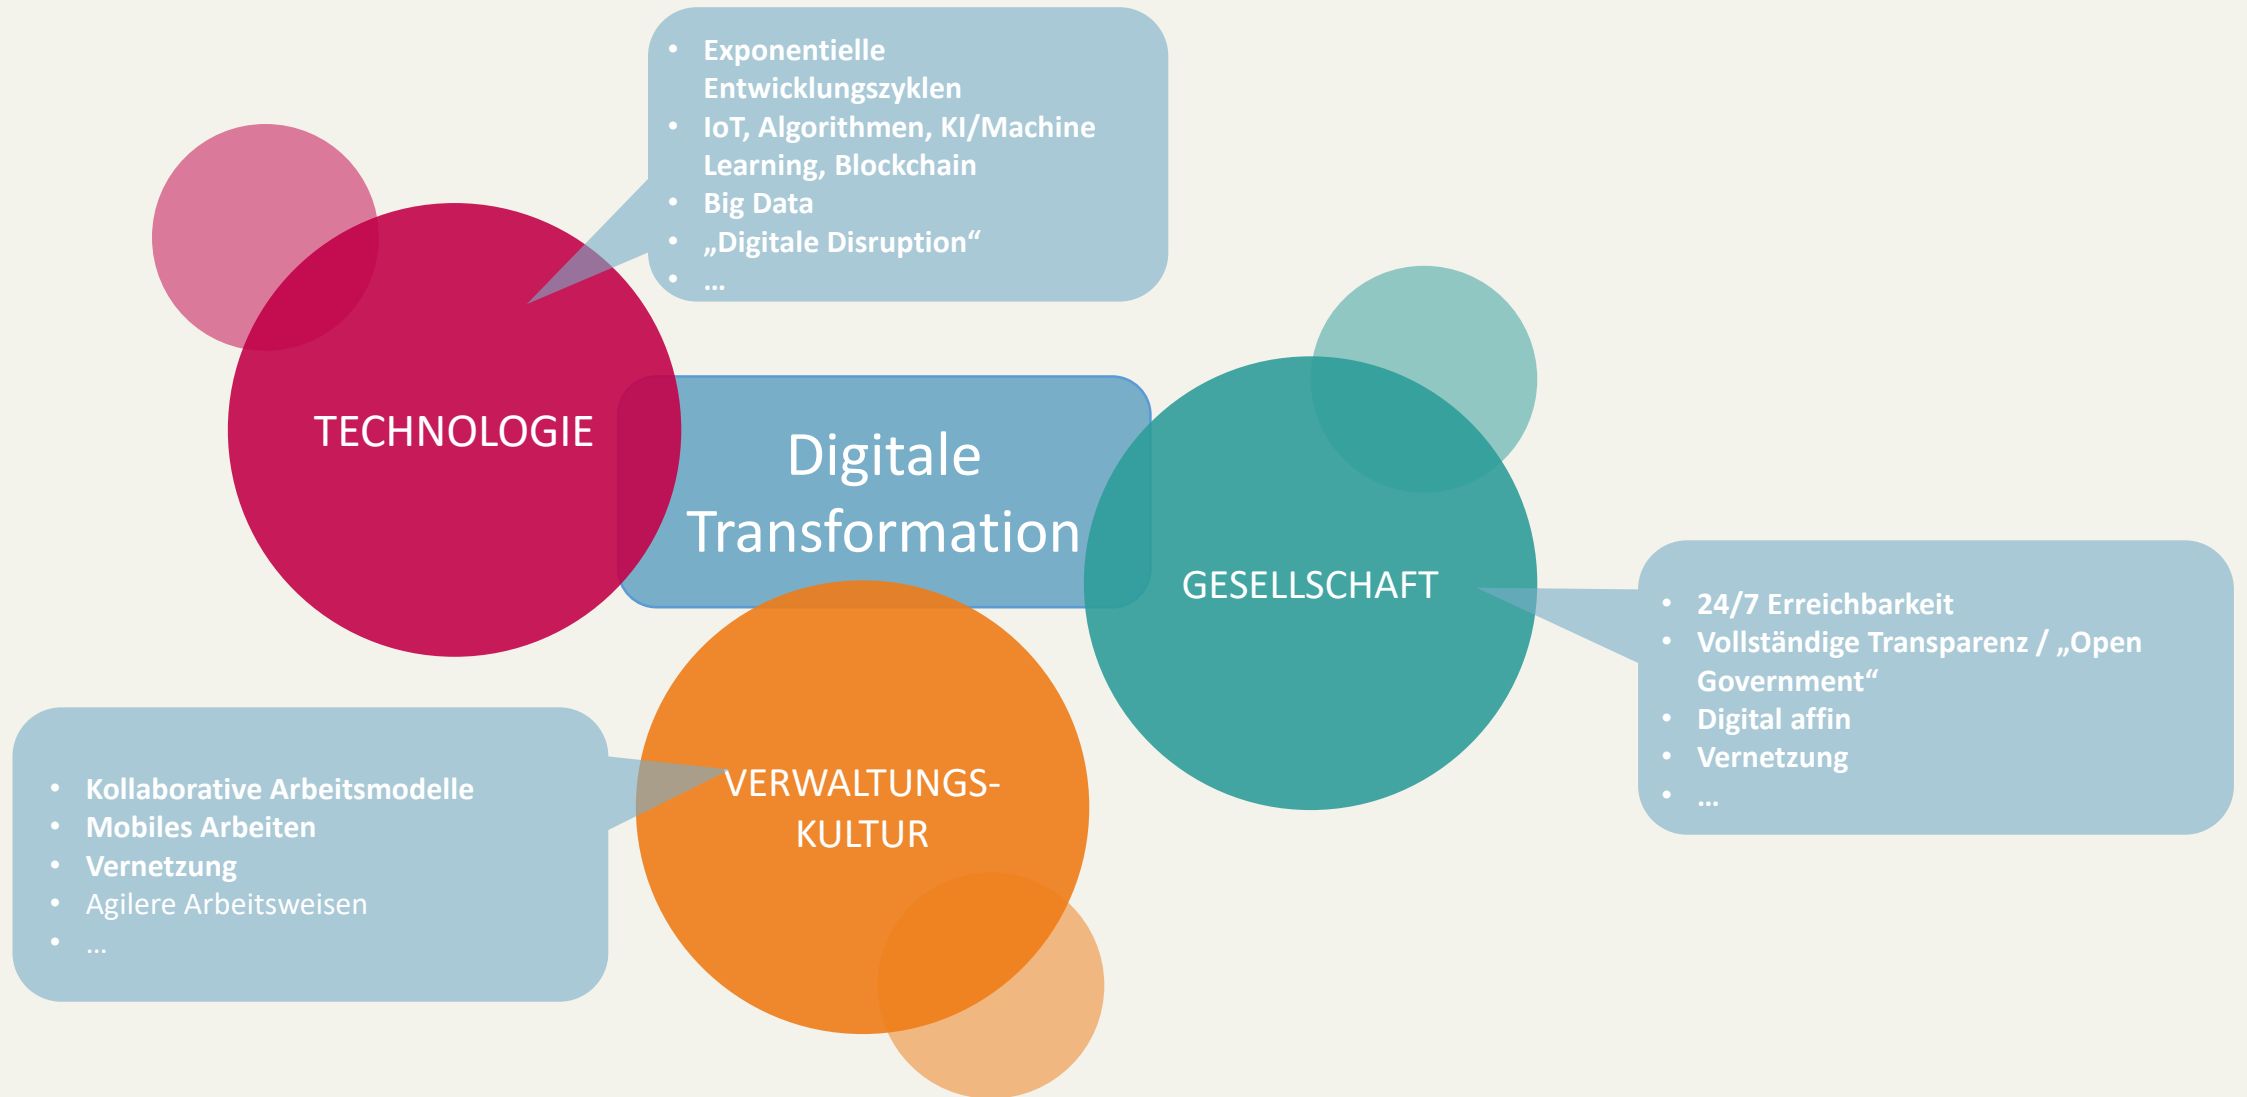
- Exponentielle Entwicklungszyklen
- IoT, Algorithmen, KI/Machine Learning, Blockchain
- Big Data
- „Digitale Disruption“
- …

TECHNOLOGIE

Digitale Transformation

GESELLSCHAFT

- 24/7 Erreichbarkeit
- Vollständige Transparenz / „Open Government“
- Digital affin
- Vernetzung
- …

VERWALTUNGS-KULTUR

- Kollaborative Arbeitsmodelle
- Mobiles Arbeiten
- Vernetzung
- Agilere Arbeitsweisen
- …